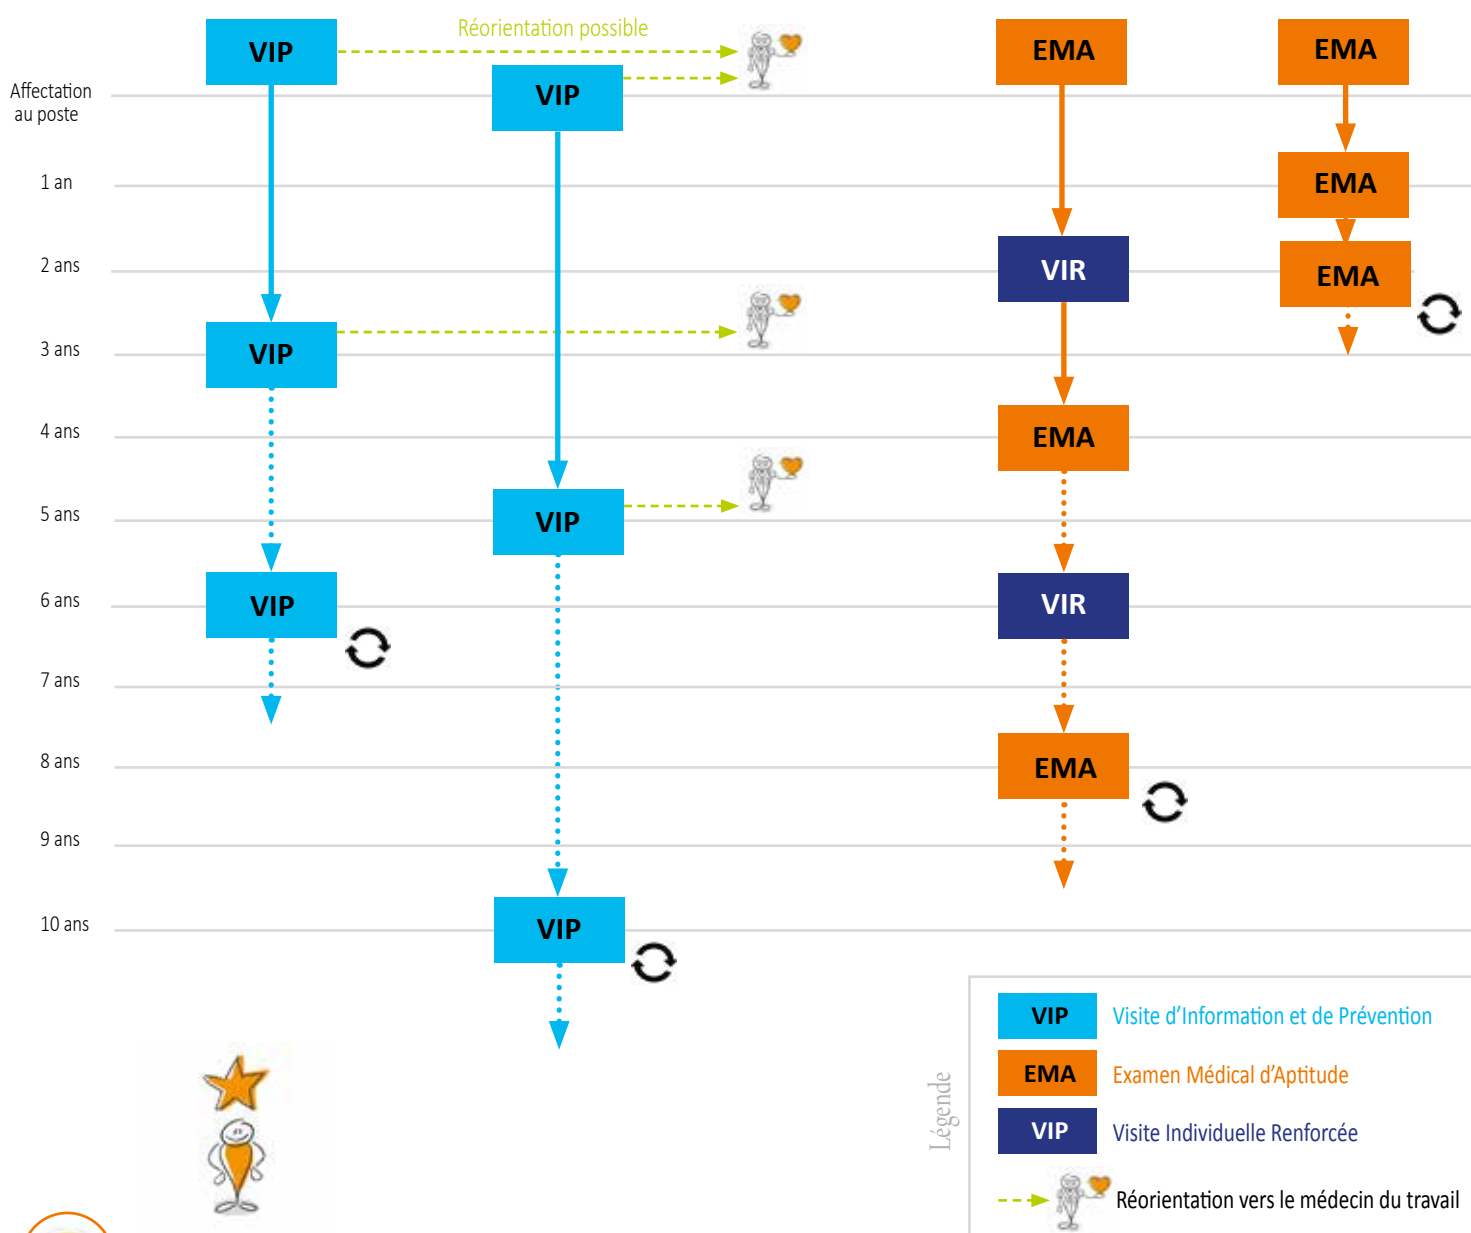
VIP
Réorientation possible
EMA
EMA
Affectation au poste
VIP
1 an
EMA
2 ans
VIR
EMA
3 ans
VIP
4 ans
EMA
5 ans
VIP
6 ans
VIP
VIR
7 ans
8 ans
EMA
9 ans
10 ans
VIP

Légende
VIP Visite d'Information et de Prévention
EMA Examen Médical d'Aptitude
VIP Visite Individuelle Renforcée
Réorientation vers le médecin du travail